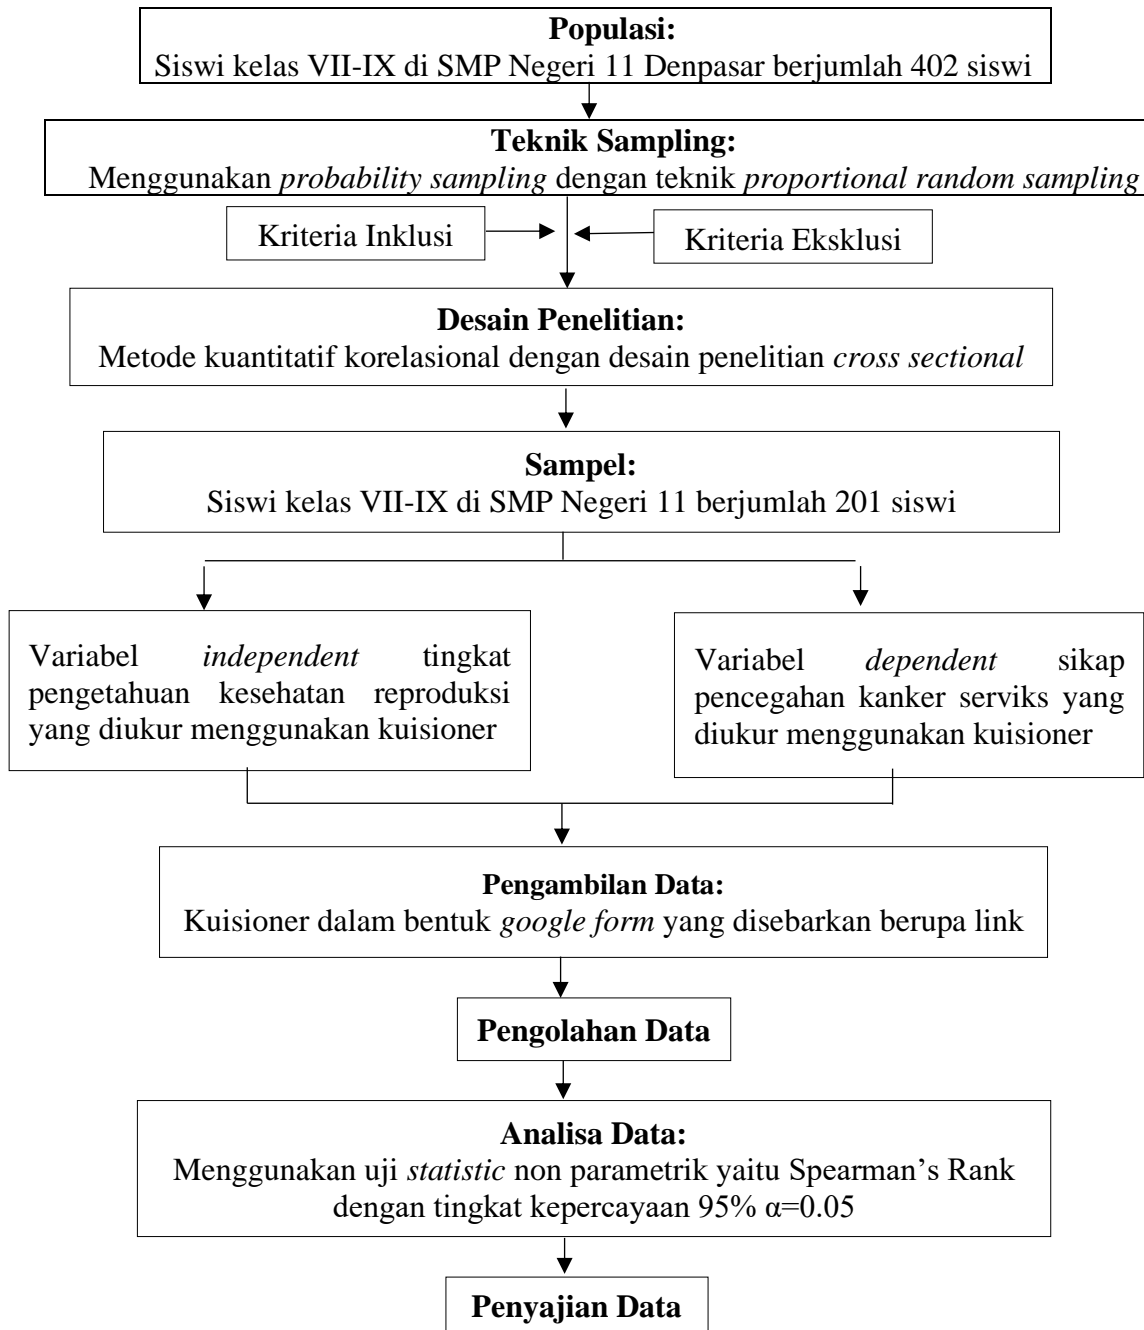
Populasi:
Siswi kelas VII-IX di SMP Negeri 11 Denpasar berjumlah 402 siswi

Teknik Sampling:
Menggunakan probability sampling dengan teknik proportional random sampling

Kriteria Inklusi

Kriteria Eksklusi

Desain Penelitian:
Metode kuantitatif korelasional dengan desain penelitian cross sectional

Sampel:
Siswi kelas VII-IX di SMP Negeri 11 berjumlah 201 siswi

Variabel independent tingkat pengetahuan kesehatan reproduksi yang diukur menggunakan kuisioner

Variabel dependent sikap pencegahan kanker serviks yang diukur menggunakan kuisioner

Pengambilan Data:
Kuisioner dalam bentuk google form yang disebarkan berupa link

Pengolahan Data

Analisa Data:
Menggunakan uji statistic non parametrik yaitu Spearman's Rank dengan tingkat kepercayaan 95% $\alpha$=0.05

Penyajian Data